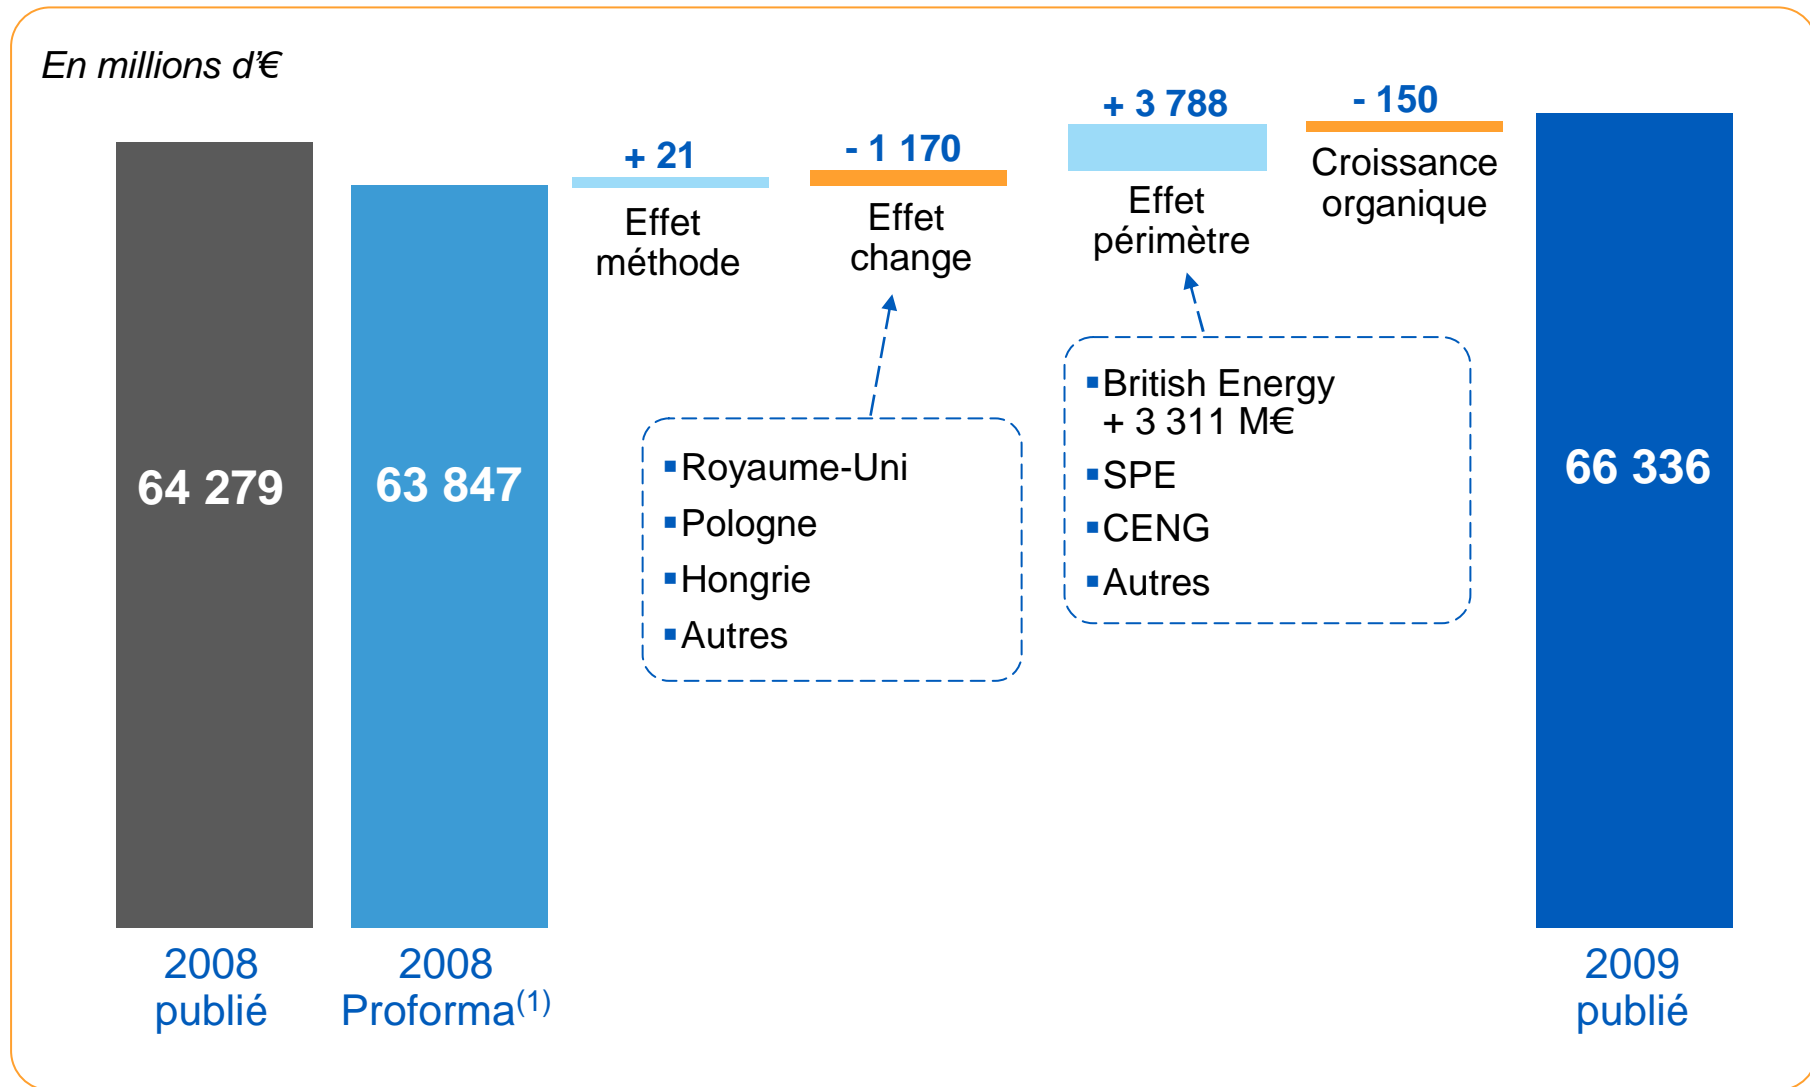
En millions d'€

64 279

63 847

+ 21

Effet méthode

- 1 170

Effet change

+ 3 788

Effet périmètre

- 150

Croissance organique

66 336

▪Royaume-Uni
▪Pologne
▪Hongrie
▪Autres

▪British Energy + 3 311 M€
▪SPE
▪CENG
▪Autres

2008 publié

2008 Proforma$^{(1)}$

2009 publié